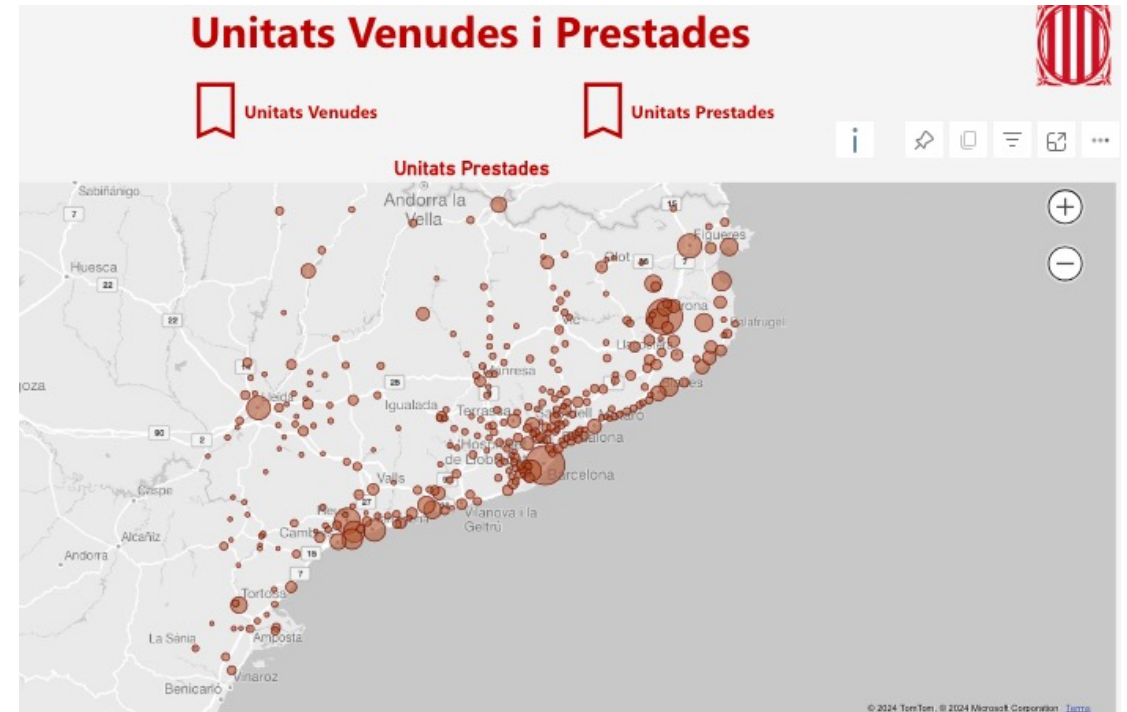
Unitats Venudes i Prestades

Unitats Venudes

Unitats Prestades

i

Unitats Prestades

Sabiñánigo
7
Andorra la Vella
Huesca
22
22
Figueres
Olot
Girona
Palafrugell
Manresa
Igualada
Terrassa
Lleida
Sabadell
Badalona
Hospitalet de Llobregat
Barcelona
Valls
Caspe
Vilanova i la Geltrú
Alcañiz
Cambrils
Reus
Andorra
Tortosa
Amposta
La Sénia
Vinaròs
Benicarló
oza
25
90
2
27
15
7
© 2024 TomTom, © 2024 Microsoft Corporation Terms